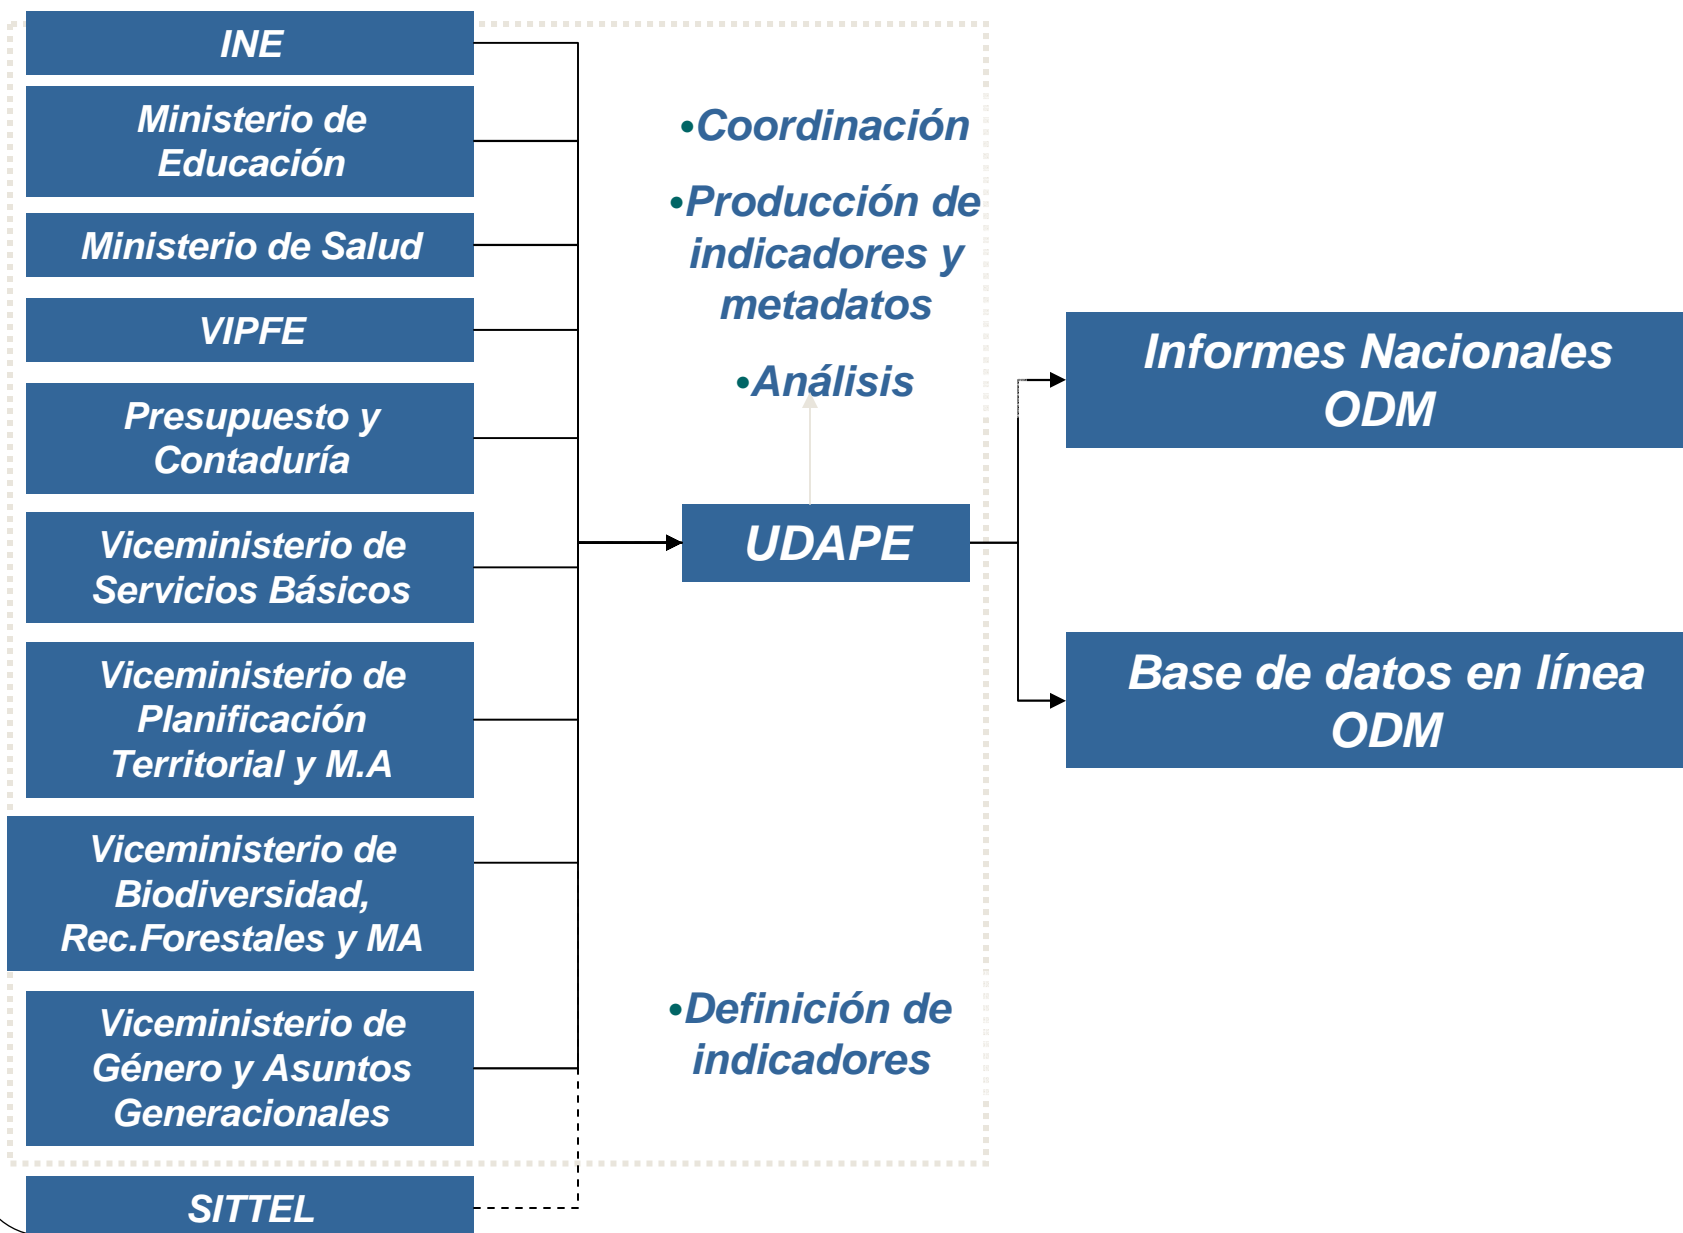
INE

Ministerio de Educación

Ministerio de Salud

VIPFE

Presupuesto y Contaduría

Viceministerio de Servicios Básicos

Viceministerio de Planificación Territorial y M.A

Viceministerio de Biodiversidad, Rec.Forestales y MA

Viceministerio de Género y Asuntos Generacionales

SITTEL

•Coordinación

•Producción de indicadores y metadatos

•Análisis

UDAPE

•Definición de indicadores

Informes Nacionales ODM

Base de datos en línea ODM